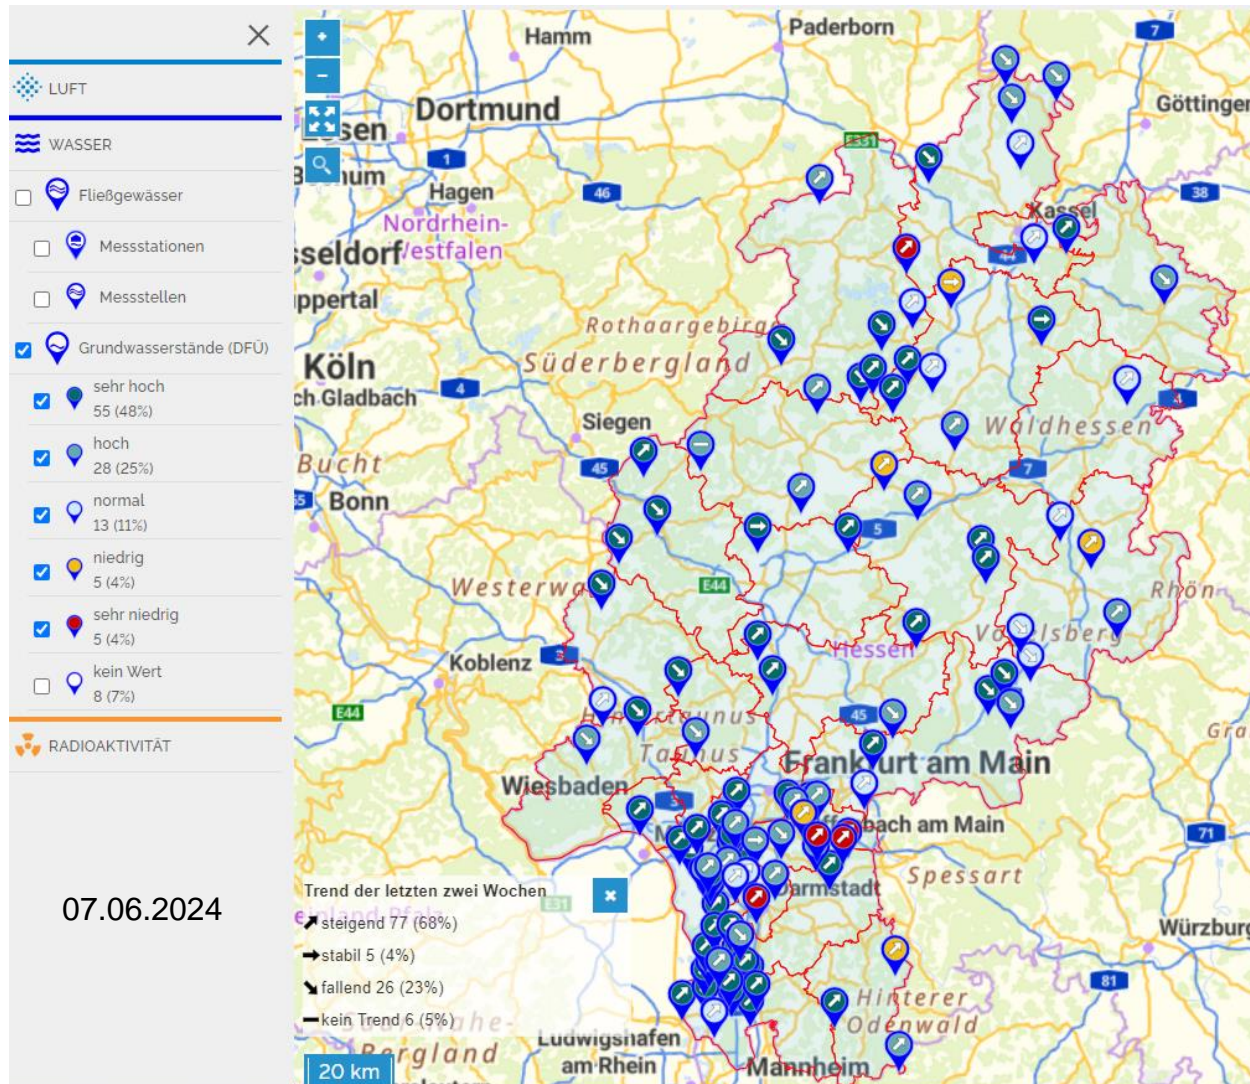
LUFT

WASSER

Fließgewässer

Messstationen

Messstellen

Grundwasserstände (DFÜ)

sehr hoch
55 (48%)

hoch
28 (25%)

normal
13 (11%)

niedrig
5 (4%)

sehr niedrig
5 (4%)

kein Wert
8 (7%)

RADIOAKTIVITÄT

07.06.2024

+
−

Paderborn
Hamm
Dortmund
Göttingen
Essen
Bochum
Hagen
Nordrhein-Westfalen
Düsseldorf
Wuppertal
Kassel
Rothaargebirge
Süderbergland
Köln
Bergisch Gladbach
Siegen
Waldhessen
Bucht
Bonn
Westerwald
Rhön
Vogelsberg
Hessen
Koblenz
Hintertaunus
Taunus
Frankfurt am Main
Wiesbaden
Offenbach am Main
Darmstadt
Spessart
Würzburg
Hinterer Odenwald
Ludwigshafen am Rhein
Mannheim
Bergland

1
46
38
7
4
45
5
E44
E331
E44
3
45
71
81
E31

Trend der letzten zwei Wochen
×
↗ steigend 77 (68%)
→ stabil 5 (4%)
↘ fallend 26 (23%)
— kein Trend 6 (5%)

20 km